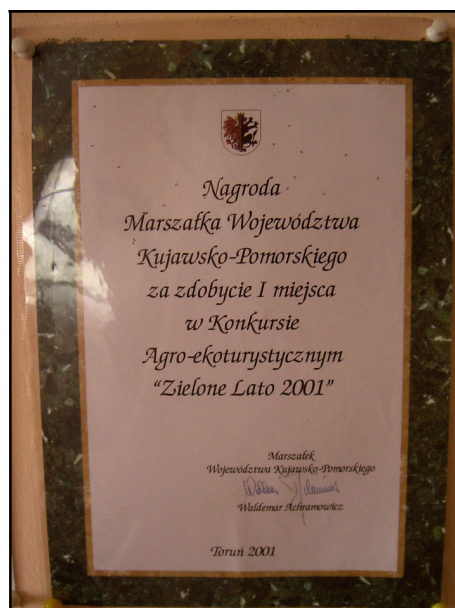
Nagroda
Marszałka Województwa
Kujawsko-Pomorskiego
za zdobycie I miejsca
w Konkursie
Agro-ekoturystycznym
"Zielone Lato 2001"

Marszałek
Województwa Kujawsko-Pomorskiego
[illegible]
Waldemar Achramowicz

Toruń 2001